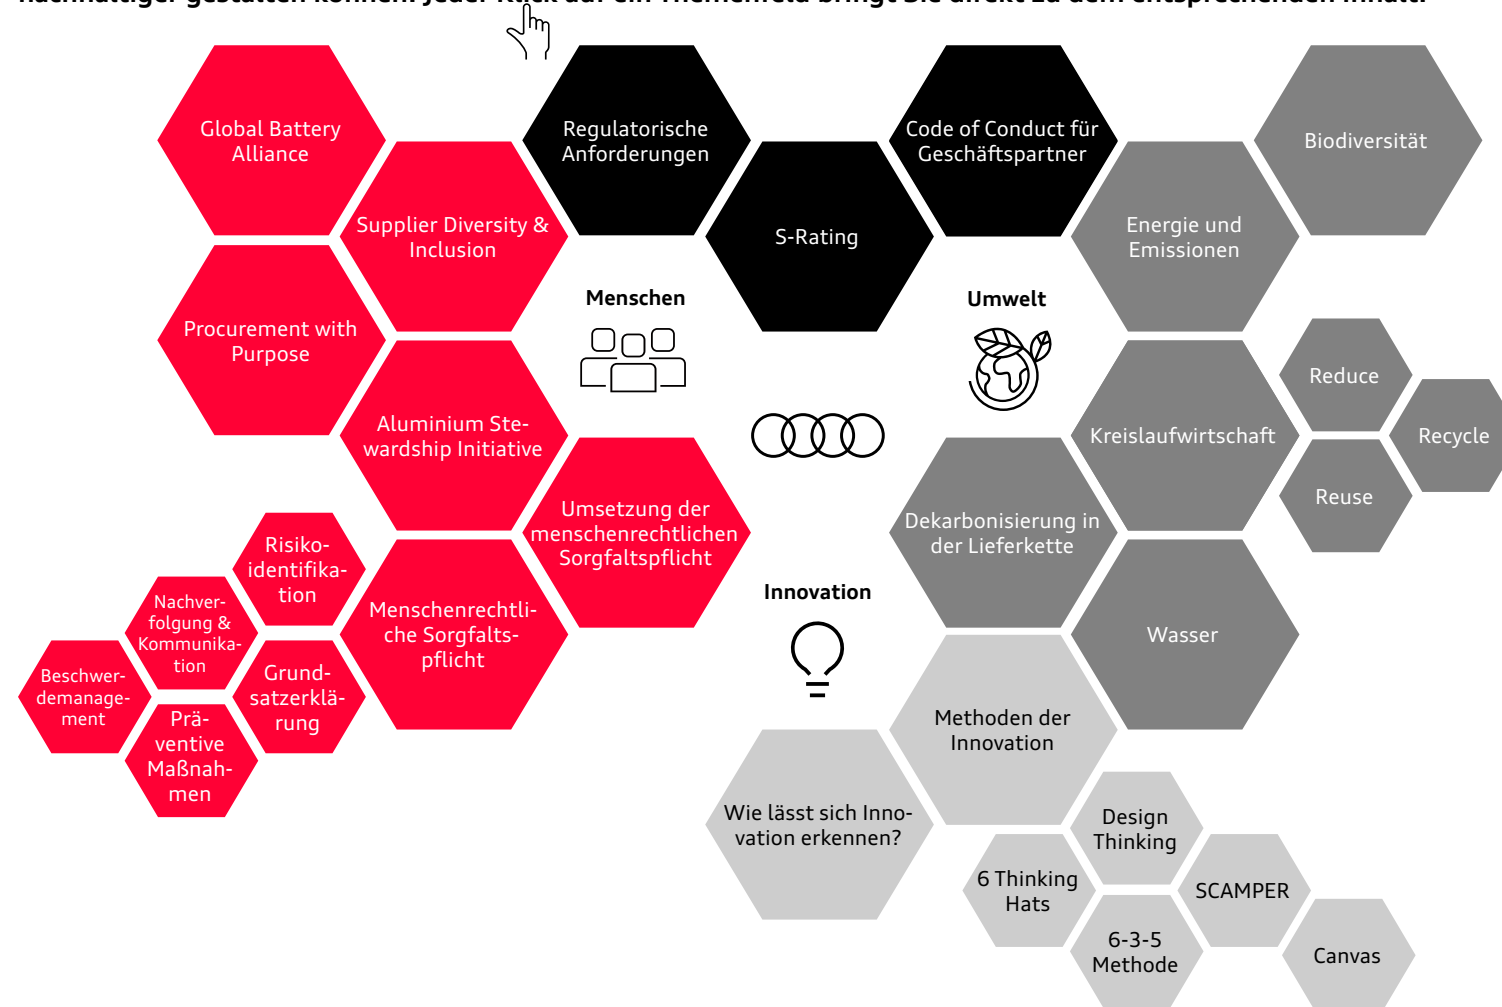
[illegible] Klick auf ein Themenfeld bringt Sie direkt zu dem entsprechenden Inhalt.

Global Battery Alliance

Regulatorische Anforderungen

Code of Conduct für Geschäftspartner

Biodiversität

Supplier Diversity & Inclusion

S-Rating

Energie und Emissionen

Procurement with Purpose

Menschen

Umwelt

Reduce

Aluminium Stewardship Initiative

Kreislaufwirtschaft

Recycle

Reuse

Umsetzung der menschenrechtlichen Sorgfaltspflicht

Dekarbonisierung in der Lieferkette

Risikoidentifikation

Nachverfolgung & Kommunikation

Innovation

Menschenrechtliche Sorgfaltspflicht

Wasser

Beschwerdemanagement

Grundsatzerklärung

Präventive Maßnahmen

Methoden der Innovation

Wie lässt sich Innovation erkennen?

Design Thinking

6 Thinking Hats

SCAMPER

6-3-5 Methode

Canvas